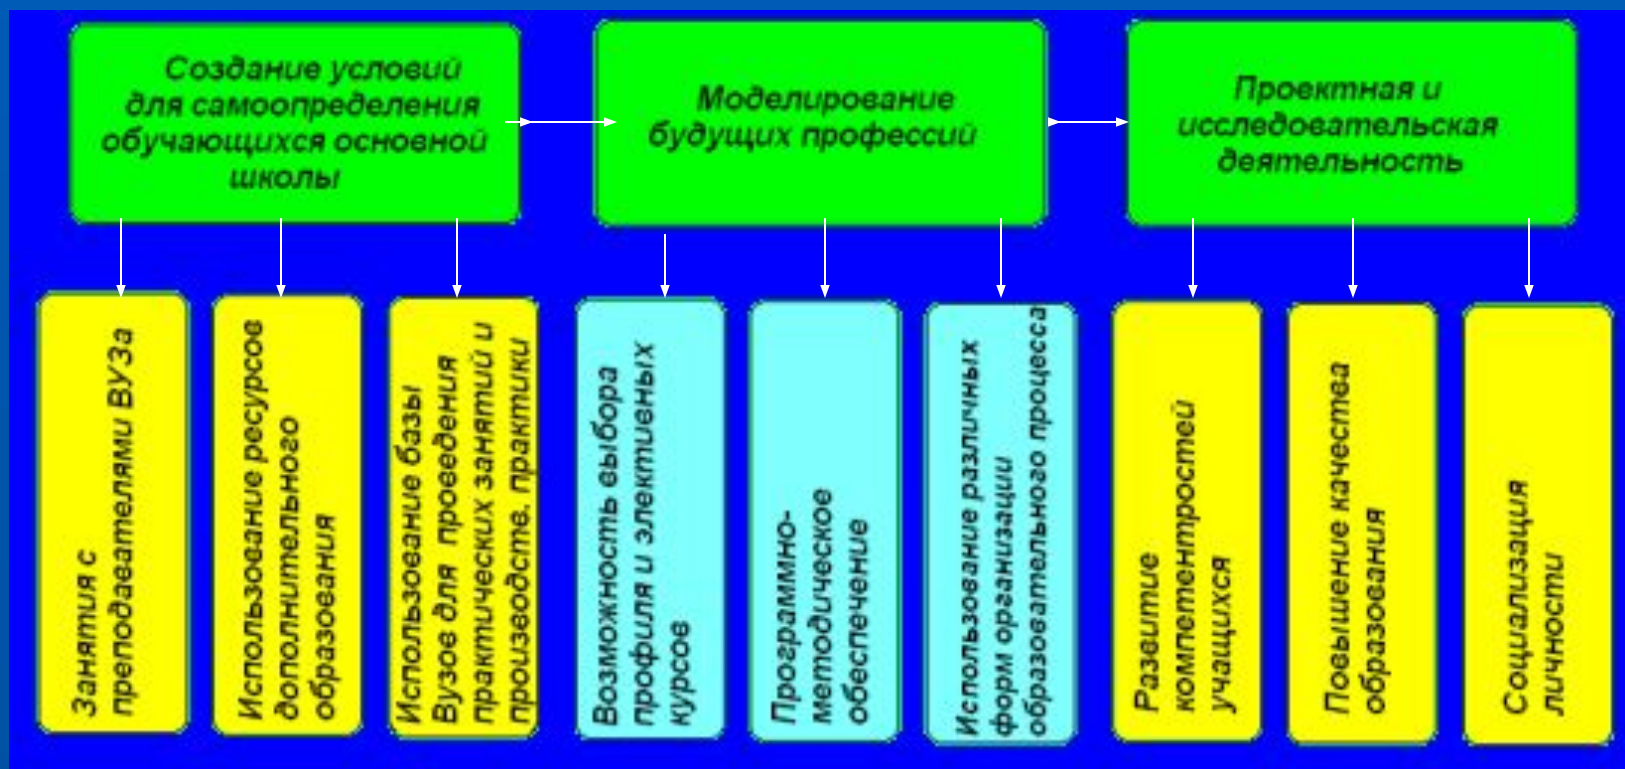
Создание условий для самоопределения обучающихся основной школы

Моделирование будущих профессий

Проектная и исследовательская деятельность

Занятия с преподавателями ВУЗа

Использование ресурсов дополнительного образования

Использование базы Вузов для проведения практических занятий и производств. практики

Возможность выбора профиля и элективных курсов

Программно-методическое обеспечение

Использование различных форм организации образовательного процесса

Развитие компетентностей учащихся

Повышение качества образования

Социализация личности